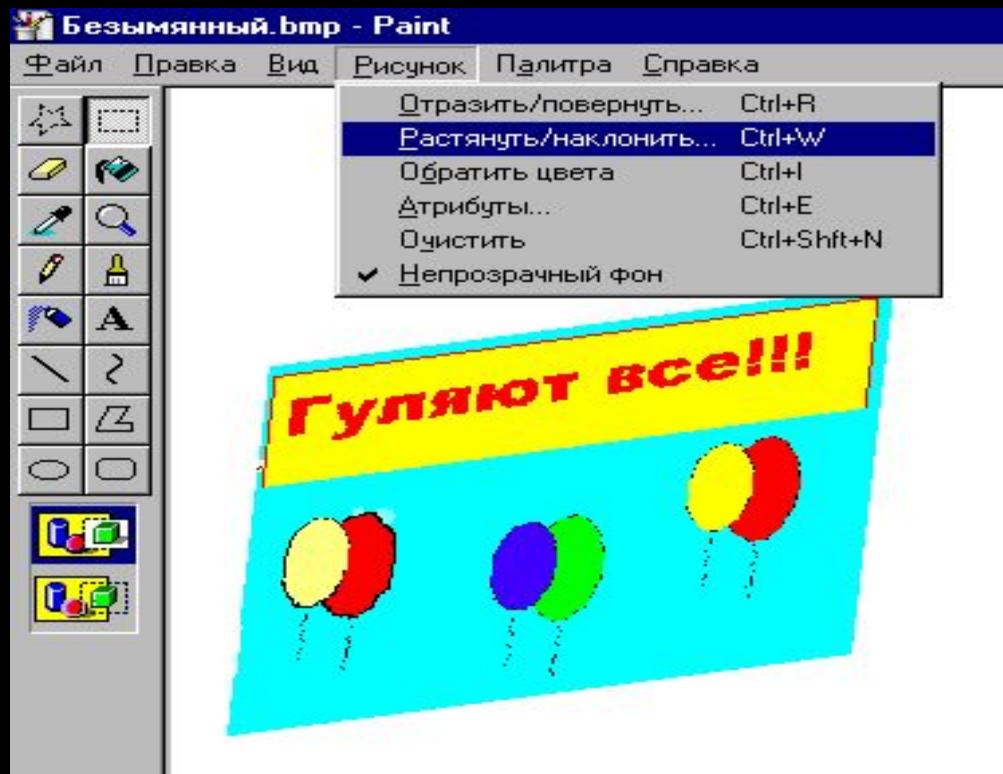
Безымянный.bmp - Paint

Файл Правка Вид Рисунок Палитра Справка

Отразить/повернуть... Ctrl+R
Растянуть/наклонить... Ctrl+W
Обратить цвета Ctrl+I
Атрибуты... Ctrl+E
Очистить Ctrl+Shft+N
✔ Непрозрачный фон

Гуляют все!!!